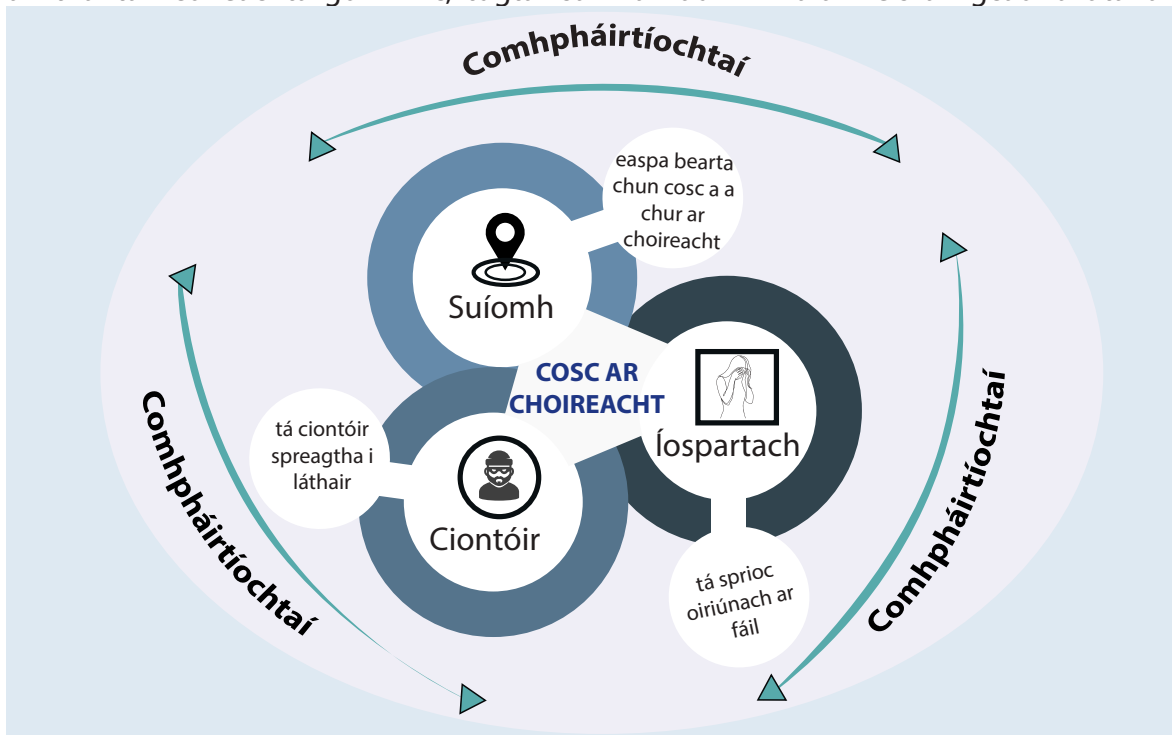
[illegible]

Comhpháirtíochtaí

easpa bearta chun cosc a a chur ar choireacht

Suíomh

COSC AR CHOIREACHT

Íospartach

tá ciontóir spreagtha i láthair

Ciontóir

tá sprioc oiriúnach ar fáil

Comhpháirtíochtaí

Comhpháirtíochtaí